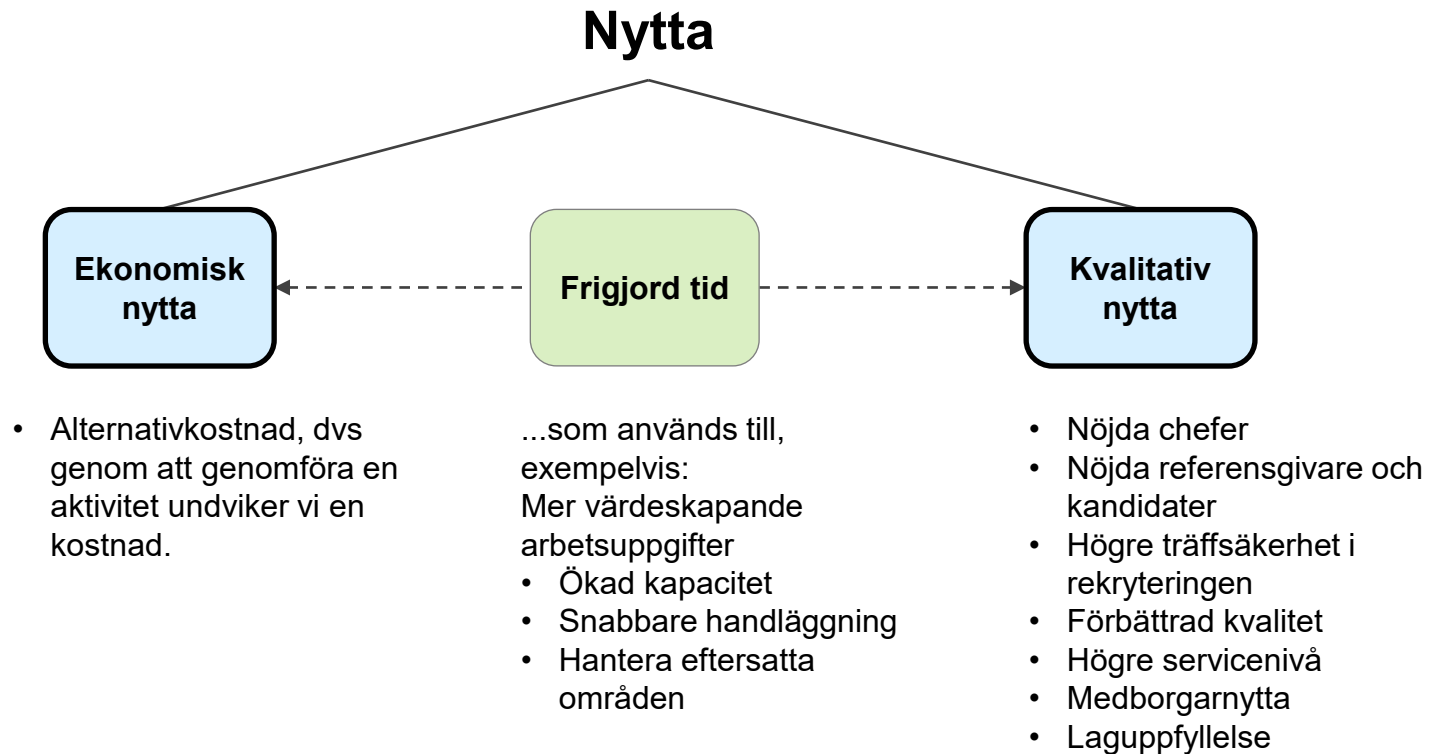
Nytta

Ekonomisk nytta

Frigjord tid

Kvalitativ nytta

• Alternativkostnad, dvs genom att genomföra en aktivitet undviker vi en kostnad.

...som används till, exempelvis:
Mer värdeskapande arbetsuppgifter
• Ökad kapacitet
• Snabbare handläggning
• Hantera eftersatta områden

• Nöjda chefer
• Nöjda referensgivare och kandidater
• Högre träffsäkerhet i rekryteringen
• Förbättrad kvalitet
• Högre servicenivå
• Medborgarnytta
• Laguppfyllelse